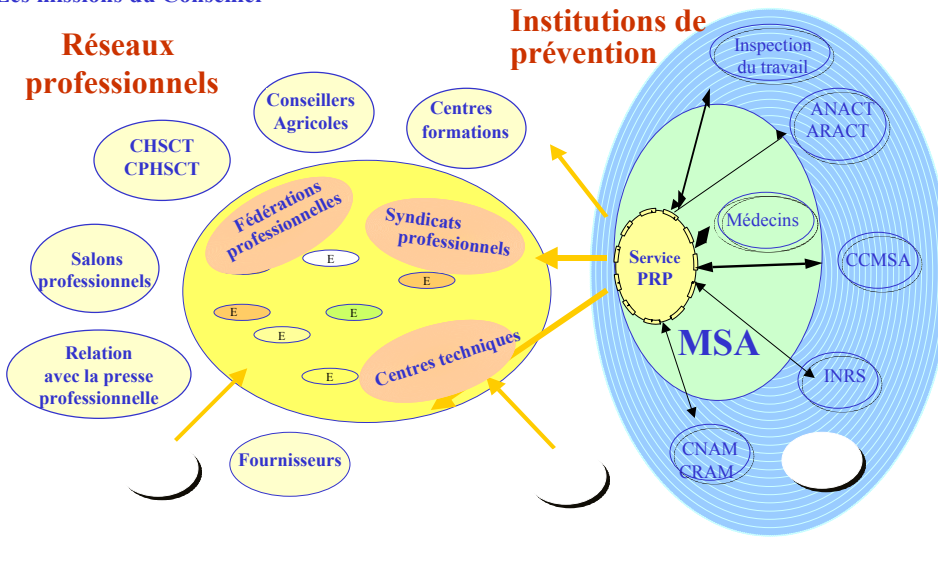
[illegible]

Réseaux professionnels

Institutions de prévention

Conseillers Agricoles

Centres formations

CHSCT CPHSCT

Salons professionnels

Relation avec la presse professionnelle

Fournisseurs

Fédérations professionnelles

Syndicats professionnels

Centres techniques

E

E

E

E

E

E

Inspection du travail

ANACT ARACT

Médecins

Service PRP

CCMSA

MSA

INRS

CNAM CRAM